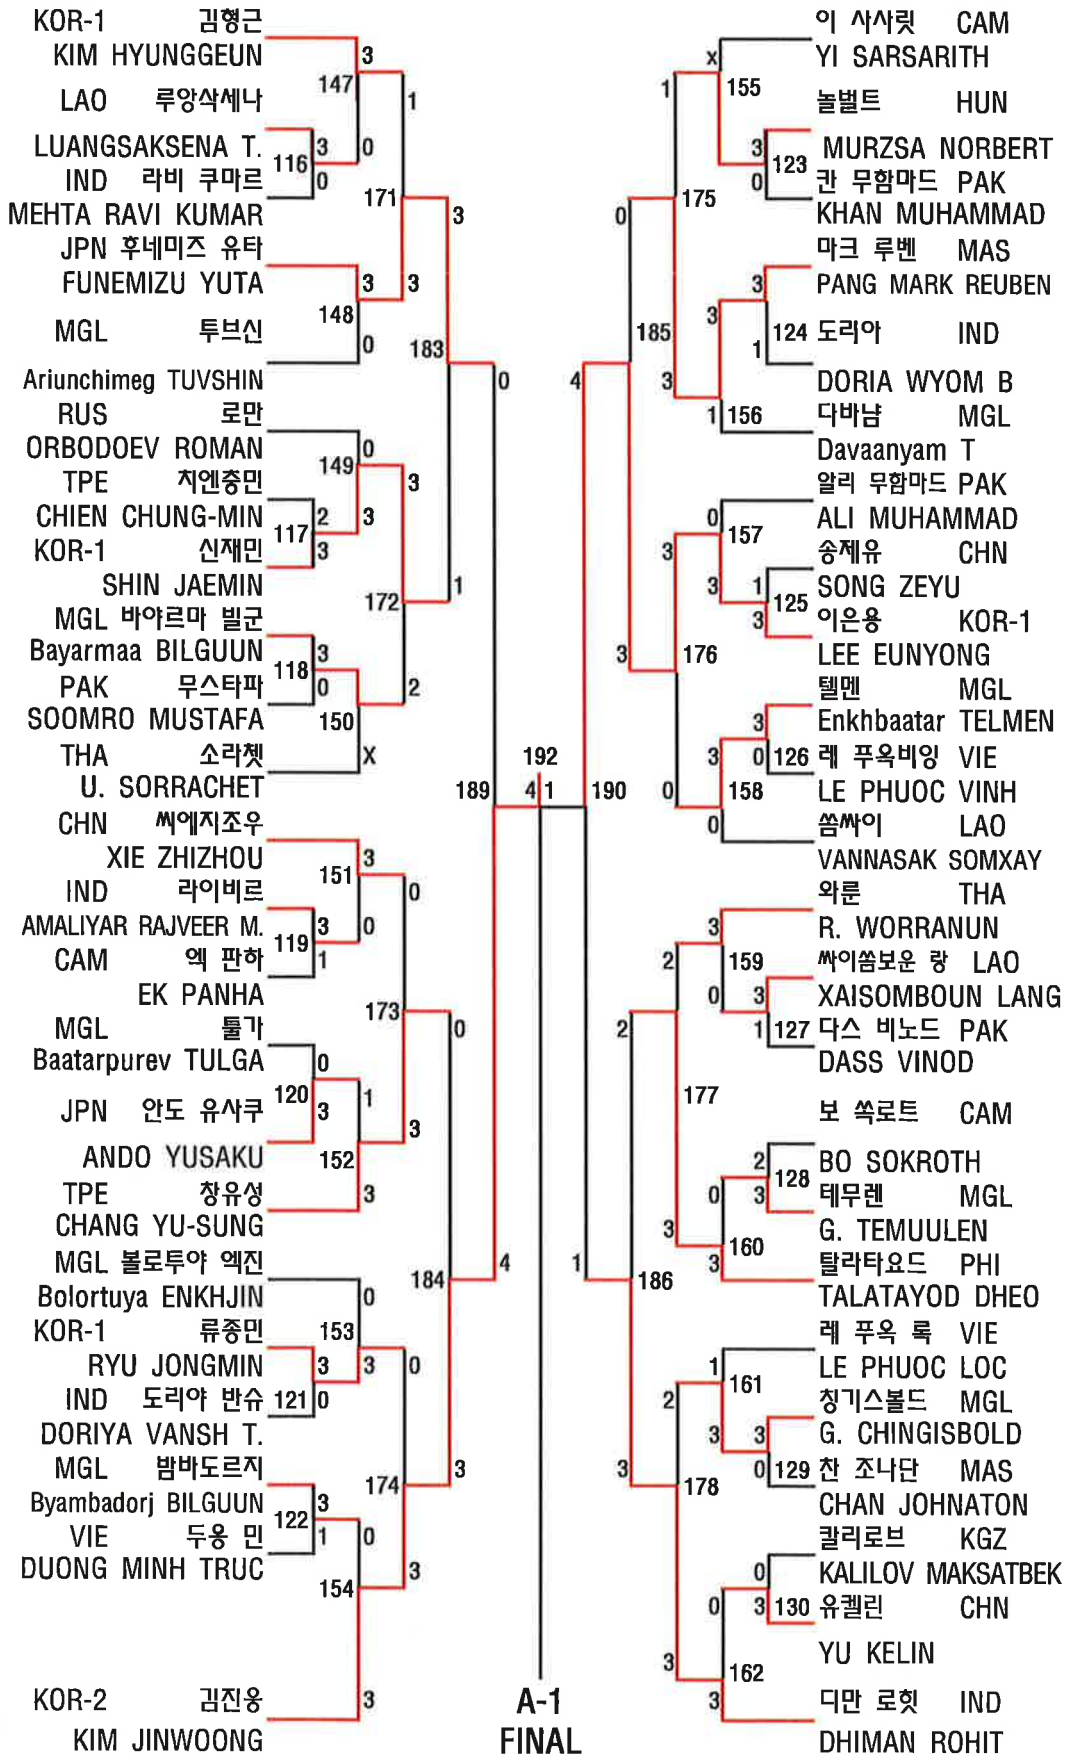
KOR-1 김형근
KIM HYUNGGEUN
LAO 루앙삭세나
LUANGSAKSENA T.
IND 라비 쿠마르
MEHTA RAVI KUMAR
JPN 후네미즈 유타
FUNEMIZU YUTA
MGL 투브신
Ariunchimeg TUVSHIN
RUS 로만
ORBODOEV ROMAN
TPE 치엔충민
CHIEN CHUNG-MIN
KOR-1 신재민
SHIN JAEMIN
MGL 바야르마 빌군
Bayarmaa BILGUUN
PAK 무스타파
SOOMRO MUSTAFA
THA 소라쳇
U. SORRACHET
CHN 씨에지조우
XIE ZHIZHOU
IND 라이비르
AMALIYAR RAJVEER M.
CAM 엑 판하
EK PANHA
MGL 툴가
Baatarpurev TULGA
JPN 안도 유사쿠
ANDO YUSAKU
TPE 창유성
CHANG YU-SUNG
MGL 볼로투야 엔진
Bolortuya ENKHJIN
KOR-1 류종민
RYU JONGMIN
IND 도리야 반슈
DORIYA VANSH T.
MGL 뱜바도르지
Byambadorj BILGUUN
VIE 두옹 민
DUONG MINH TRUC
KOR-2 김진웅
KIM JINWOONG

147 3 0 116 3 0 1 171 3 148 3 3 0 183 149 0 3 117 2 3 3 172 1 118 3 0 150 2 X 151 3 0 119 3 1 0 173 0 120 0 3 1 152 3 3 184 153 0 3 3 121 0 0 174 3 122 3 1 0 154 3 3 189 4 0 4 192 4 1 190 1

A-1
FINAL

이 사사릿 CAM
YI SARSARITH
놀벌트 HUN
MURZSA NORBERT
칸 무함마드 PAK
KHAN MUHAMMAD
마크 루벤 MAS
PANG MARK REUBEN
도리아 IND
DORIA WYOM B
다바남 MGL
Davaanyam T
알리 무함마드 PAK
ALI MUHAMMAD
송제유 CHN
SONG ZEYU
이은용 KOR-1
LEE EUNYONG
텔멘 MGL
Enkhbaatar TELMEN
레 푸옥비잉 VIE
LE PHUOC VINH
쏨싸이 LAO
VANNASAK SOMXAY
와룬 THA
R. WORRANUN
싸이쏨보운 랑 LAO
XAISOMBOUN LANG
다스 비노드 PAK
DASS VINOD
보 쏙로트 CAM
BO SOKROTH
테무렌 MGL
G. TEMUULEN
탈라타요드 PHI
TALATAYOD DHEO
레 푸옥 록 VIE
LE PHUOC LOC
칭기스볼드 MGL
G. CHINGISBOLD
찬 조나단 MAS
CHAN JOHNATON
칼리로브 KGZ
KALILOV MAKSATBEK
유켈린 CHN
YU KELIN
디만 로힛 IND
DHIMAN ROHIT

x 155 1 3 123 0 175 0 3 124 1 185 3 3 1 156 0 157 3 3 1 125 3 3 176 3 126 0 3 158 0 0 3 159 2 0 3 1 127 2 177 2 128 0 3 3 160 3 186 1 161 2 3 3 0 129 3 178 0 3 130 0 3 162 3